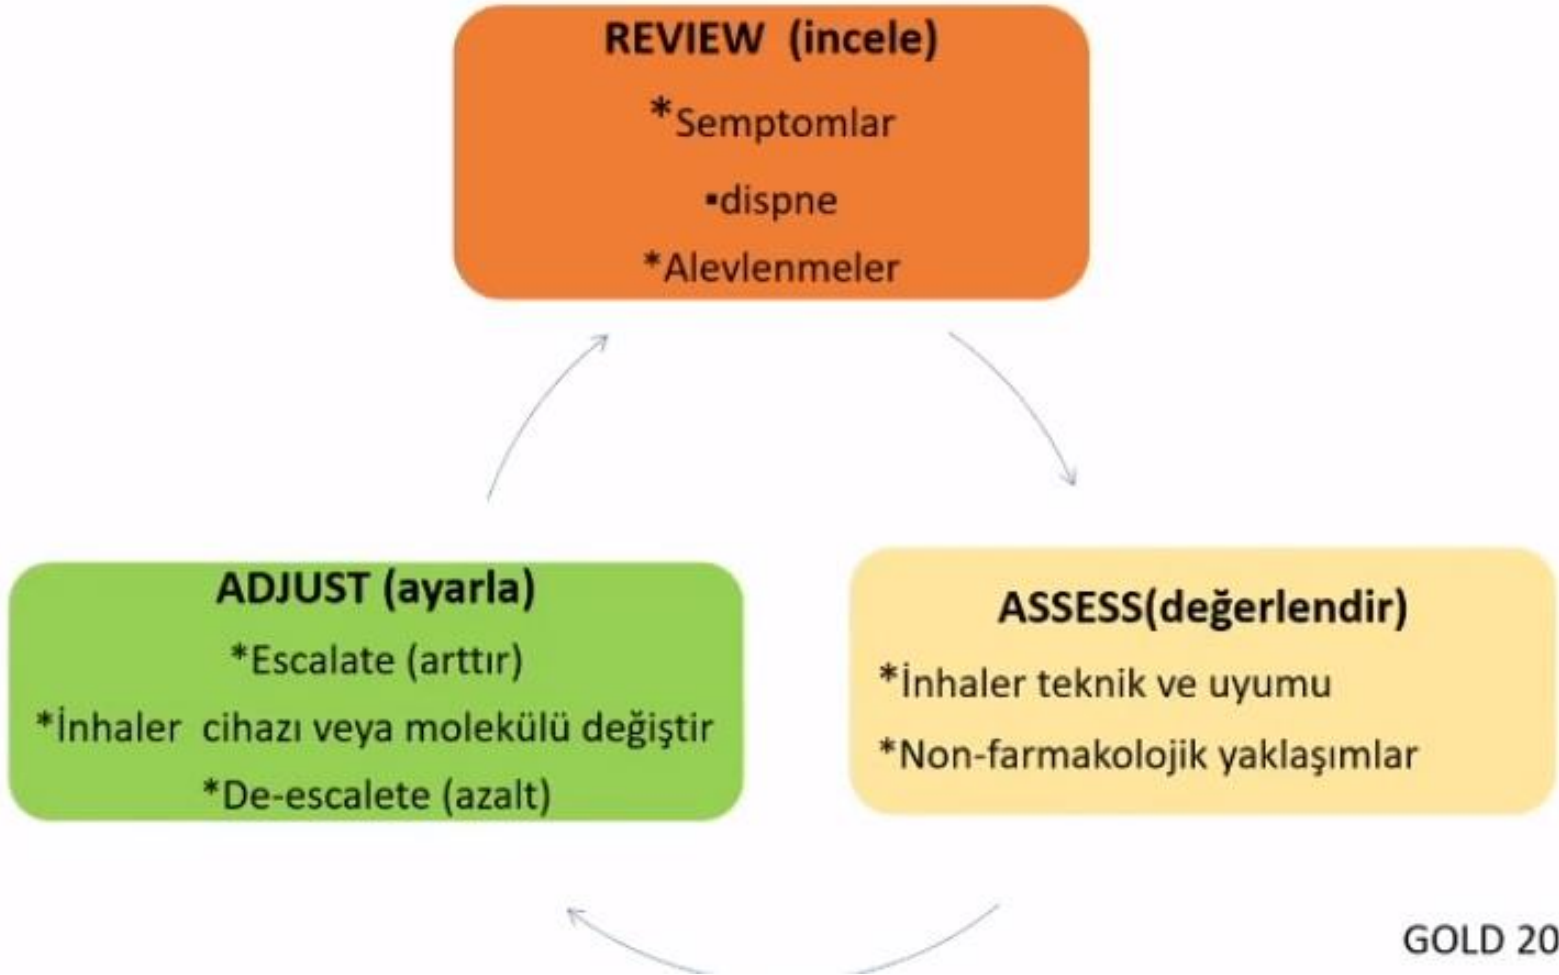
REVIEW (incele)

*Semptomlar

▪dispne

*Alevlenmeler

ASSESS(değerlendir)

*İnhaler teknik ve uyumu

*Non-farmakolojik yaklaşımlar

ADJUST (ayarla)

*Escalate (arttır)

*İnhaler cihazı veya molekülü değiştir

*De-escalete (azalt)

GOLD 20